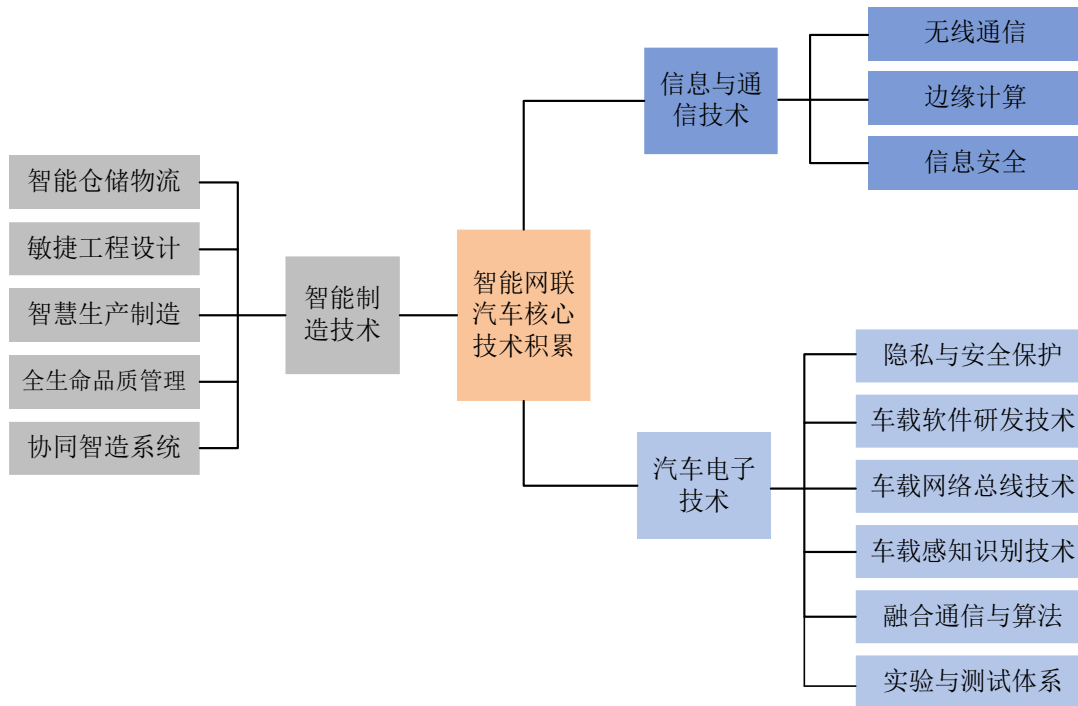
智能网联汽车核心技术积累

信息与通信技术

无线通信

边缘计算

信息安全

汽车电子技术

隐私与安全保护

车载软件研发技术

车载网络总线技术

车载感知识别技术

融合通信与算法

实验与测试体系

智能制造技术

智能仓储物流

敏捷工程设计

智慧生产制造

全生命品质管理

协同智造系统